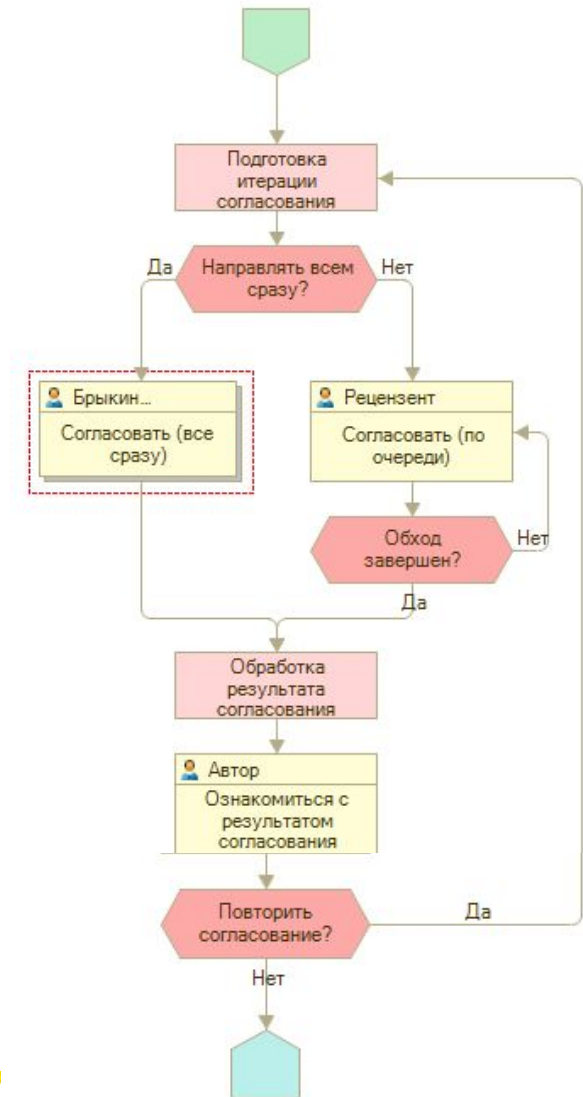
Подготовка итерации согласования

Да

Направлять всем сразу?

Нет

Брыкин...

Согласовать (все сразу)

Рецензент

Согласовать (по очереди)

Обход завершен?

Нет

Да

Обработка результата согласования

Автор

Ознакомиться с результатом согласования

Повторить согласование?

Да

Нет